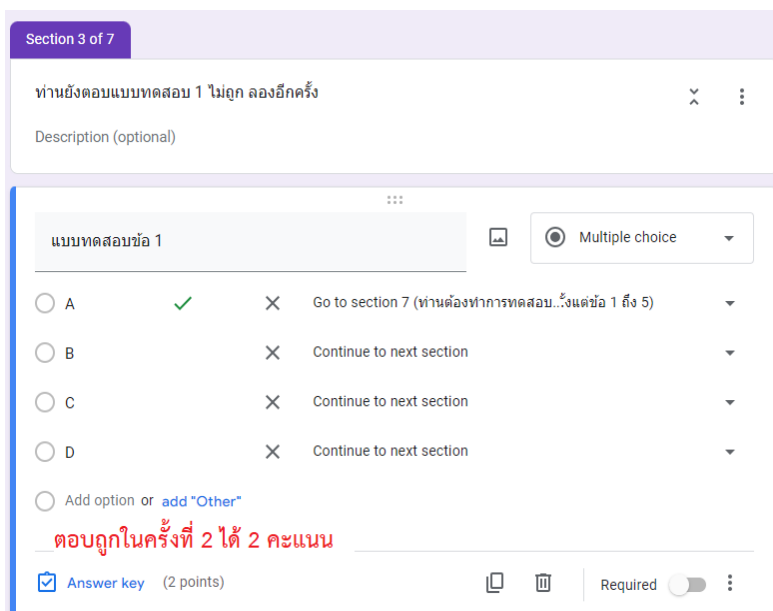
Section 3 of 7

ท่านยังตอบแบบทดสอบ 1 ไม่ถูก ลองอีกครั้ง

Description (optional)

แบบทดสอบข้อ 1

Multiple choice

A

Go to section 7 (ท่านต้องทำการทดสอบ...ั้งแต่ข้อ 1 ถึง 5)

B

Continue to next section

C

Continue to next section

D

Continue to next section

Add option or add "Other"

ตอบถูกในครั้งที่ 2 ได้ 2 คะแนน

Answer key (2 points)

Required